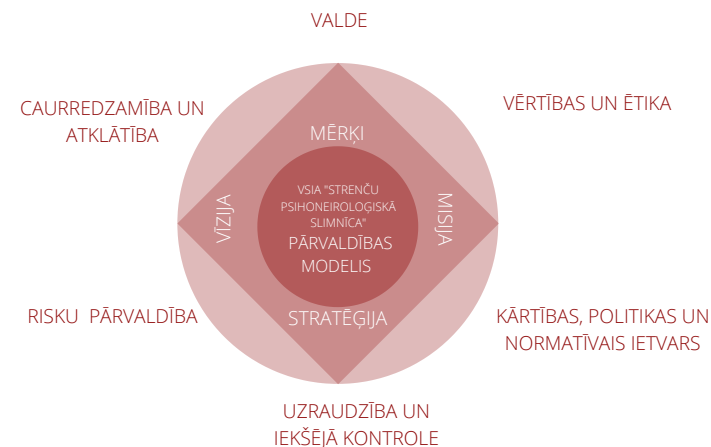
VALDE

CAURREDZAMĪBA UN ATKLĀTĪBA

VĒRTĪBAS UN ĒTIKA

MĒRĶI

VĪZIJA

VSIA "STRENČU PSIHONEIROLOĢISKĀ SLIMNĪCA" PĀRVALDĪBAS MODELIS

MISIJA

STRATĒĢIJA

RISKU PĀRVALDĪBA

KĀRTĪBAS, POLITIKAS UN NORMATĪVAIS IETVARS

UZRAUDZĪBA UN IEKŠĒJĀ KONTROLE